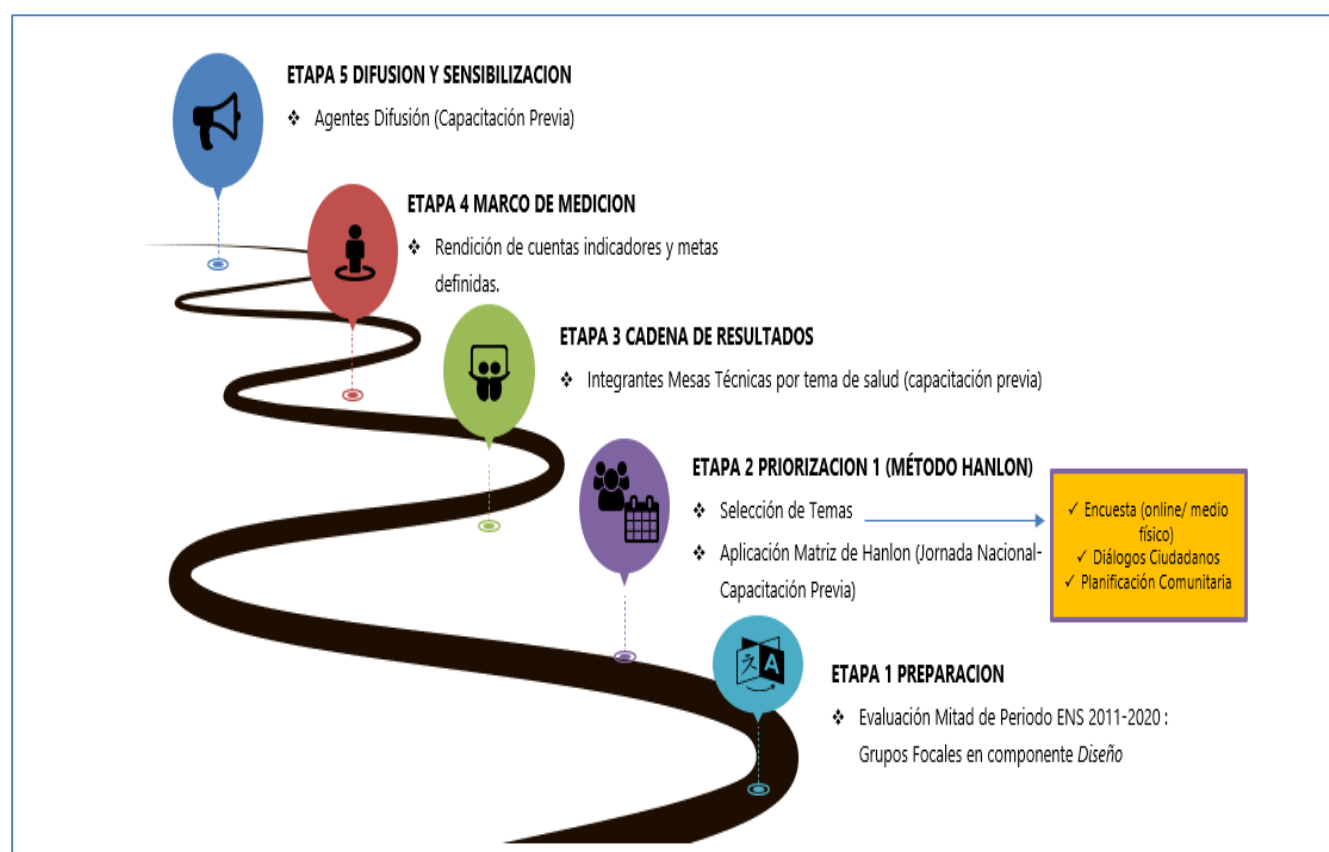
ETAPA 5 DIFUSION Y SENSIBILIZACION

❖ Agentes Difusión (Capacitación Previa)

ETAPA 4 MARCO DE MEDICION

❖ Rendición de cuentas indicadores y metas definidas.

ETAPA 3 CADENA DE RESULTADOS

❖ Integrantes Mesas Técnicas por tema de salud (capacitación previa)

ETAPA 2 PRIORIZACION 1 (MÉTODO HANLON)

❖ Selección de Temas

❖ Aplicación Matriz de Hanlon (Jornada Nacional-Capacitación Previa)

✓ Encuesta (online/ medio físico)
✓ Diálogos Ciudadanos
✓ Planificación Comunitaria

ETAPA 1 PREPARACION

❖ Evaluación Mitad de Periodo ENS 2011-2020 : Grupos Focales en componente *Diseño*